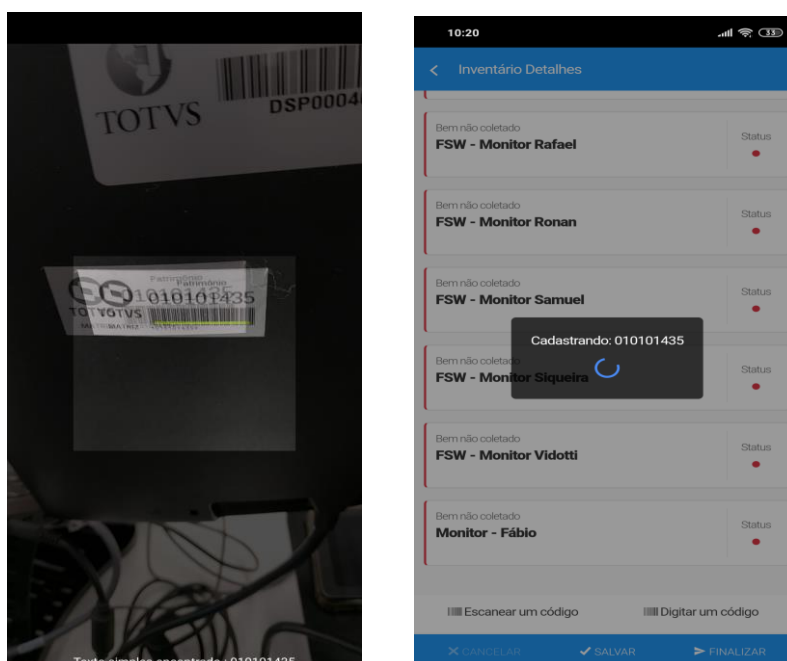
TOTVS
DSP0004

Patrimônio
Patrimônio
010101435
TOTVS TOTVS
MATRIZ MATRIZ

Texto simples encontrado : 010101435

10:20

Inventário Detalhes

Bem não coletado
FSW - Monitor Rafael
Status

Bem não coletado
FSW - Monitor Ronan
Status

Bem não coletado
FSW - Monitor Samuel
Status

Cadastrando: 010101435

Bem não coletado
FSW - Monitor Siqueira
Status

Bem não coletado
FSW - Monitor Vidotti
Status

Bem não coletado
Monitor - Fábio
Status

Escanear um código
Digitar um código

CANCELAR
SALVAR
FINALIZAR